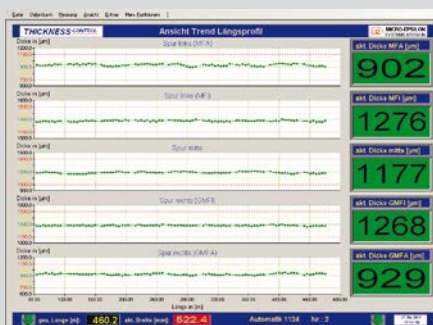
Datei Datenbank Messung Ansicht Extras Mein Einstellungen ?

THICKNESS CONTROL Ansicht Trend Längsprofil MICRO-EPSILON

Dicke in [µm]
1200.0
900.0
Spur links (MFA)

akt. Dicke MFA [µm]
902

Dicke in [µm]
1600.0
1300.0
1000.0
Spur links (MFI)

akt. Dicke MFI [µm]
1276

Dicke in [µm]
1500.0
1000.0
Spur mitte

akt. Dicke mitte [µm]
1177

Dicke in [µm]
1600.0
1300.0
1000.0
Spur rechts (GMFI)

akt. Dicke GMFI [µm]
1268

Dicke in [µm]
1200.0
900.0
500.0
Spur rechts (GMFA)

akt. Dicke GMFA [µm]
929

Länge in [m]

ges. Länge [m] 460.2 akt. Breite [mm] 522.4 Automatik 1134 Nr.: 2